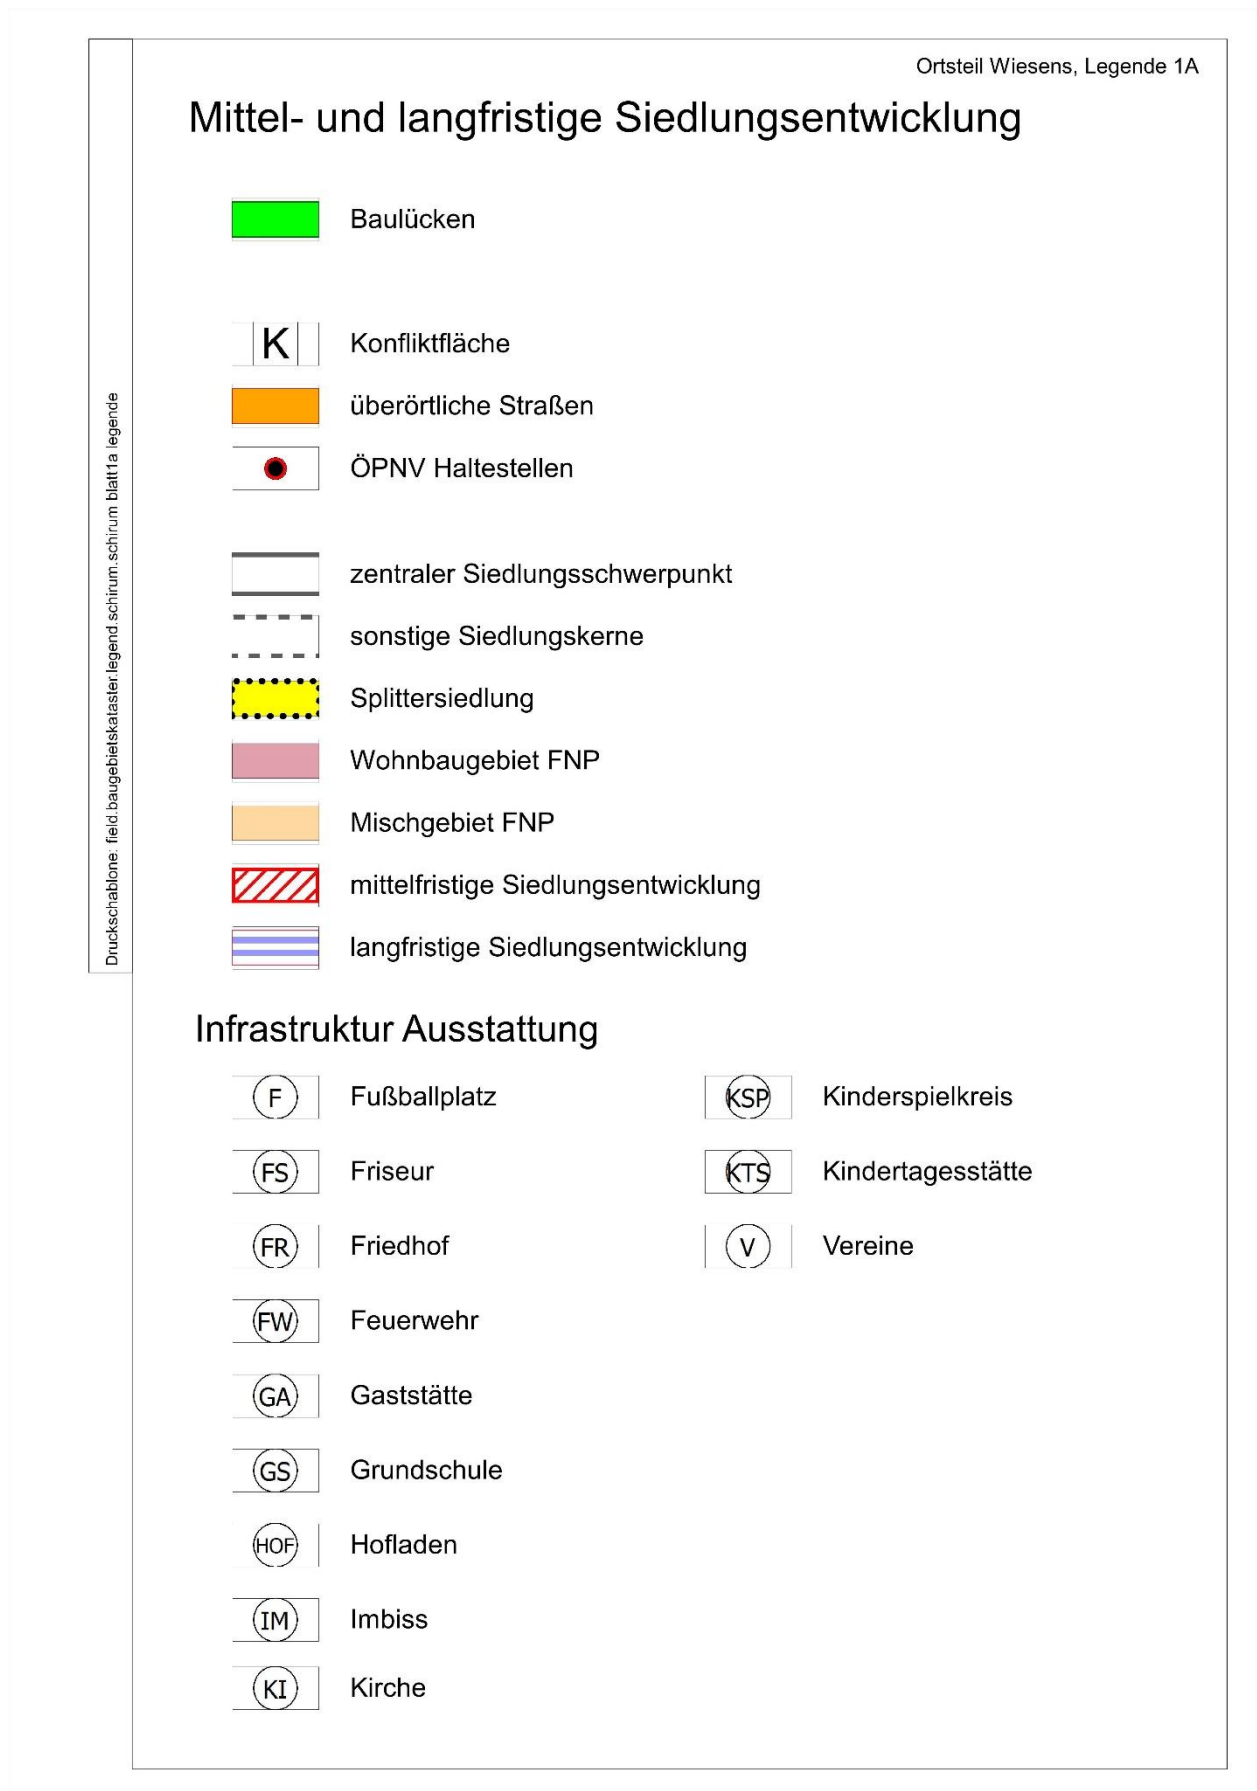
Druckschablone: field.baugebietskataster.legend.schirum.schirum blatt1a legende

Ortsteil Wiesens, Legende 1A

Mittel- und langfristige Siedlungsentwicklung

Baulücken

K Konfliktfläche

überörtliche Straßen

ÖPNV Haltestellen

zentraler Siedlungsschwerpunkt

sonstige Siedlungskerne

Splittersiedlung

Wohnbaugebiet FNP

Mischgebiet FNP

mittelfristige Siedlungsentwicklung

langfristige Siedlungsentwicklung

Infrastruktur Ausstattung

F Fußballplatz

FS Friseur

FR Friedhof

FW Feuerwehr

GA Gaststätte

GS Grundschule

HOF Hofladen

IM Imbiss

KI Kirche

KSP Kinderspielkreis

KTS Kindertagesstätte

V Vereine